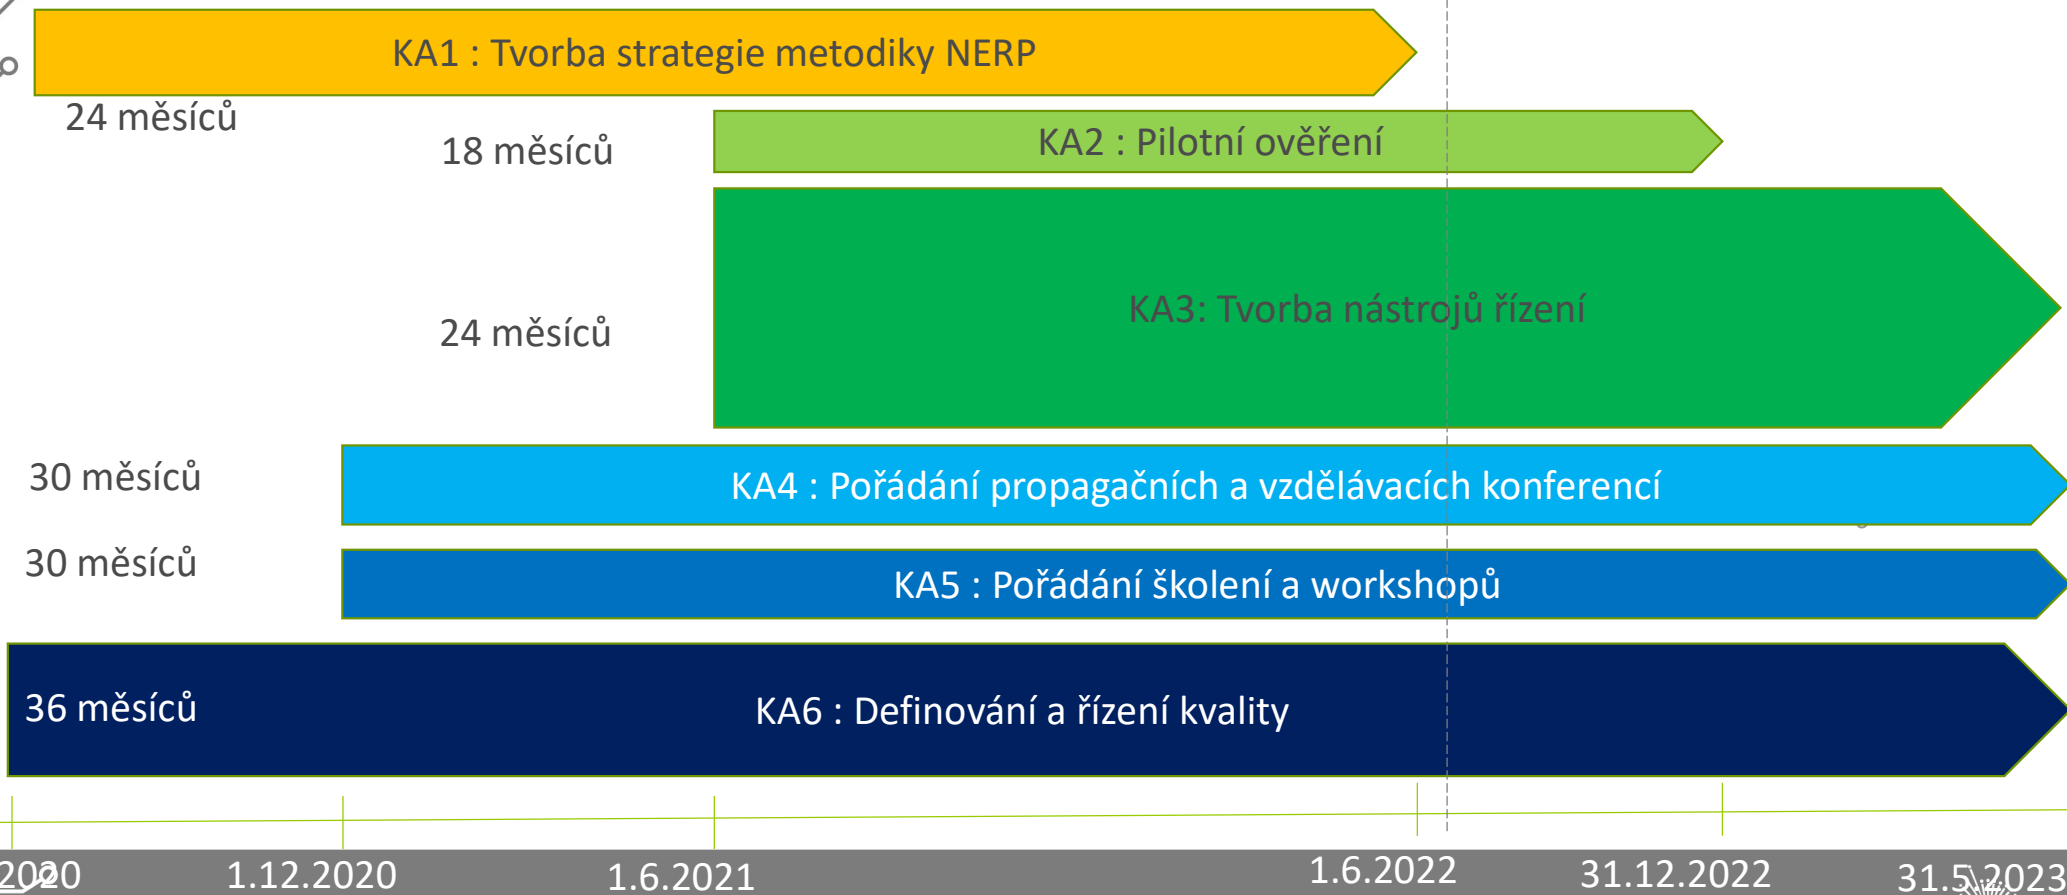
KA1 : Tvorba strategie metodiky NERP

24 měsíců

18 měsíců

KA2 : Pilotní ověření

24 měsíců

KA3: Tvorba nástrojů řízení

30 měsíců

KA4 : Pořádání propagačních a vzdělávacích konferencí

30 měsíců

KA5 : Pořádání školení a workshopů

36 měsíců

KA6 : Definování a řízení kvality

2020 1.12.2020 1.6.2021 1.6.2022 31.12.2022 31.5.2023